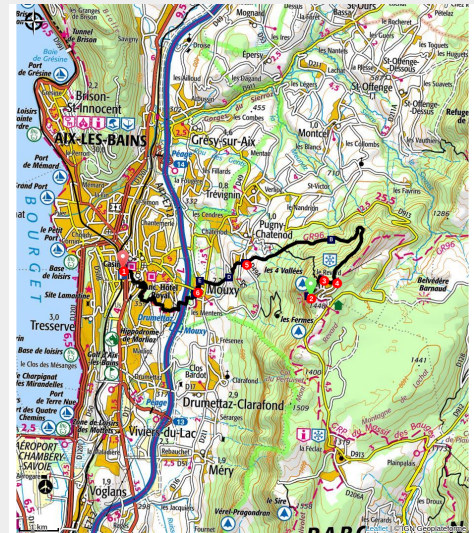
Brison
Tunnel de Brison
Baie de Grésine
Port de Grésine
Brison-St-Innocent
AIX-LES-BAINS
Port de Mémard
Grand Port
BOURGET
Le Petit Port
Base de loisirs
Site Lamartine
Tresserve
Base de loisirs
Le Clos des Mésanges
Charpignat
Port de Terre Nue
Les Mirandelles
Port des Quatre Chemins
AÉROPORT CHAMBÉRY SAVOIE
Voglans
Viviers-du-Lac
Hippodrome de Marlioz
Drumettaz
Mouxy
Grésy-sur-Aix
Trévignin
Pugny-Chatenod
Les 4 Vallées
Le Revard
Les Fermes
Drumettaz-Clarafond
Méry
Clarafond
Montcel
St-Offenge
St-Offenge-Dessous
St-Offenge-Dessus
Mognard
Épersy
Belvédère Barnaud
Les Déserts
La Féclaz
Le Sire
Vérel-Pragondran
Plainpalais
Les Drous
Rebaucher
Fournet
Les Combes
Les Cendres
Chatenod
Verlioz
St-Victor
Nandron
Mentens
Côte de la Feclaz
Montagne des Bauges
1
2
3
4
5
1,0
1,9
2,5
3,0
0,8
1441
1285
1400
1319
455
332
2 km
© IGN Géoportail